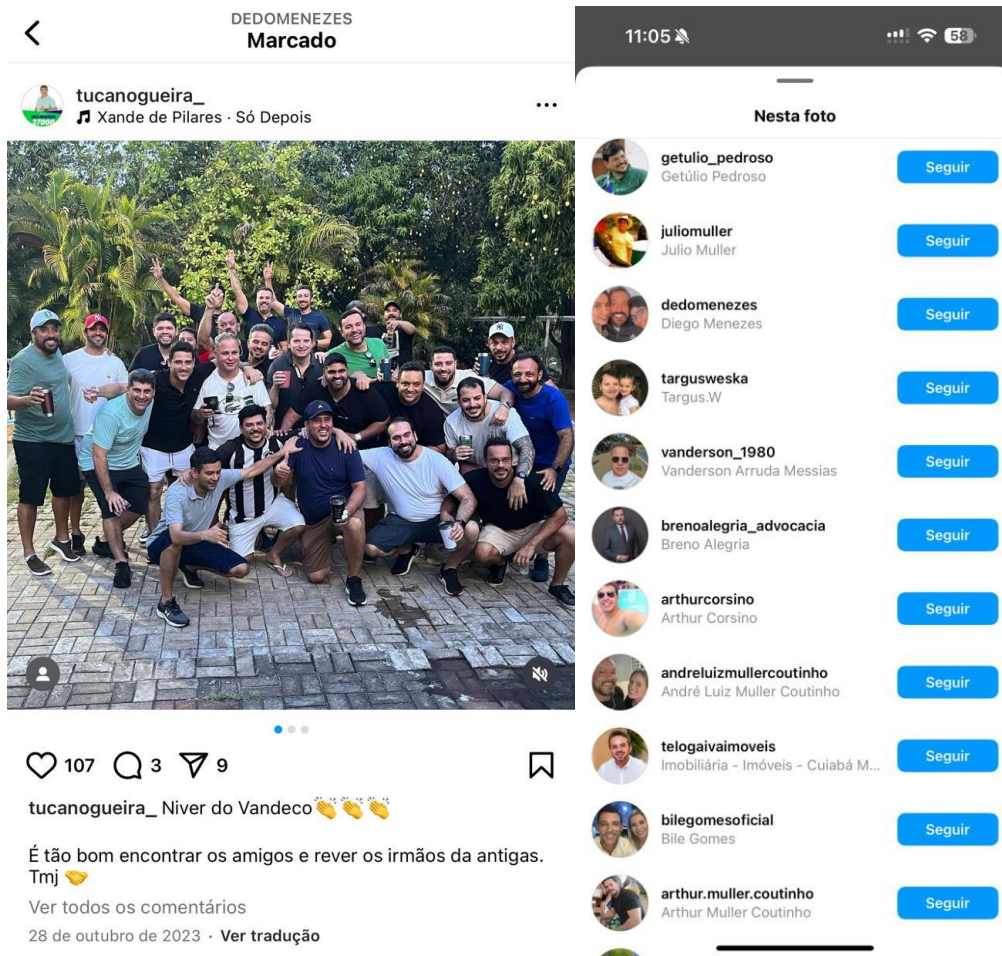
DEDOMENEZES
Marcado

tucanogueira_
Xande de Pilares · Só Depois

107 3 9

tucanogueira_ Niver do Vandeco👏👏👏

É tão bom encontrar os amigos e rever os irmãos da antigas. Tmj 🤝

Ver todos os comentários
28 de outubro de 2023 · Ver tradução

11:05 58

Nesta foto

getulio_pedroso
Getúlio Pedroso
Seguir

juliomuller
Julio Muller
Seguir

dedomenezes
Diego Menezes
Seguir

targusweska
Targus.W
Seguir

vanderson_1980
Vanderson Arruda Messias
Seguir

brenoalegria_advocacia
Breno Alegria
Seguir

arthurcorsino
Arthur Corsino
Seguir

andreluizmullercoutinho
André Luiz Muller Coutinho
Seguir

telogaivaimoveis
Imobiliária - Imóveis - Cuiabá M...
Seguir

bilegomesoficial
Bile Gomes
Seguir

arthur.muller.coutinho
Arthur Muller Coutinho
Seguir